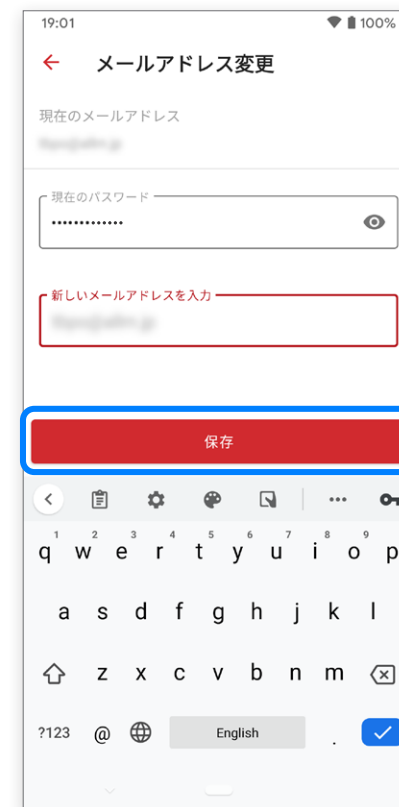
19:01 100%

← メールアドレス変更

現在のメールアドレス
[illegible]

現在のパスワード
•••••••••••••

新しいメールアドレスを入力
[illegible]

保存

1 q 2 w 3 e 4 r 5 t 6 y 7 u 8 i 9 o 0 p
a s d f g h j k l
z x c v b n m
?123 @ English .